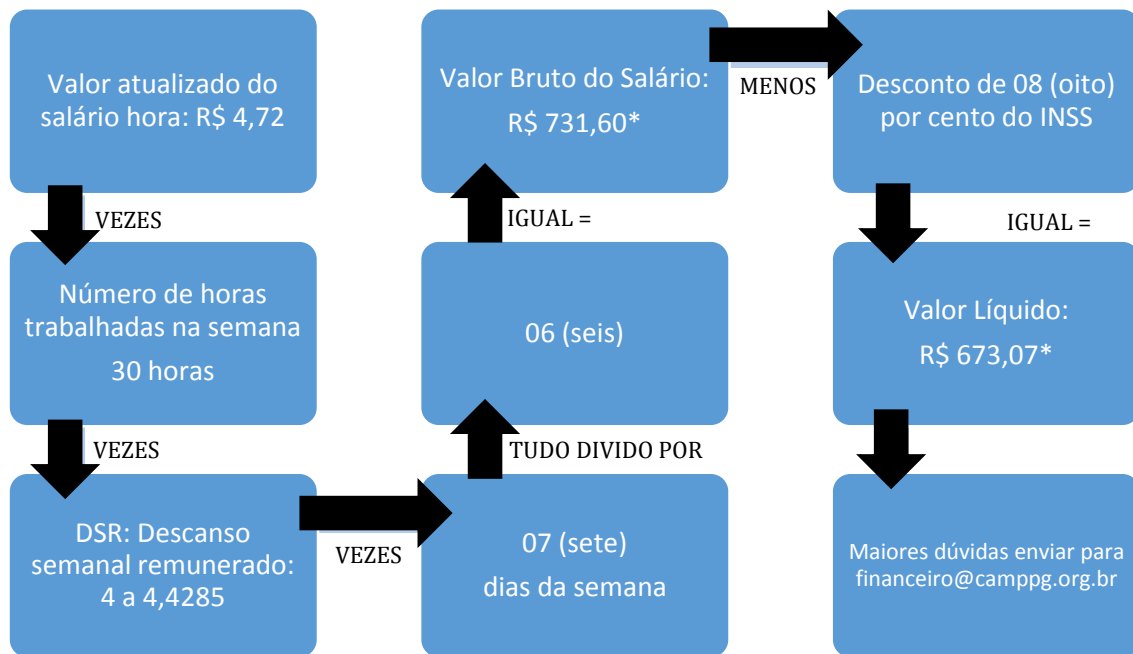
Valor atualizado do salário hora: R$ 4,72

VEZES

Número de horas trabalhadas na semana

30 horas

VEZES

DSR: Descanso semanal remunerado: 4 a 4,4285

VEZES

07 (sete)

dias da semana

TUDO DIVIDO POR

06 (seis)

IGUAL =

Valor Bruto do Salário:

R$ 731,60*

MENOS

Desconto de 08 (oito) por cento do INSS

IGUAL =

Valor Líquido:

R$ 673,07*

Maiores dúvidas enviar para financeiro@camppg.org.br